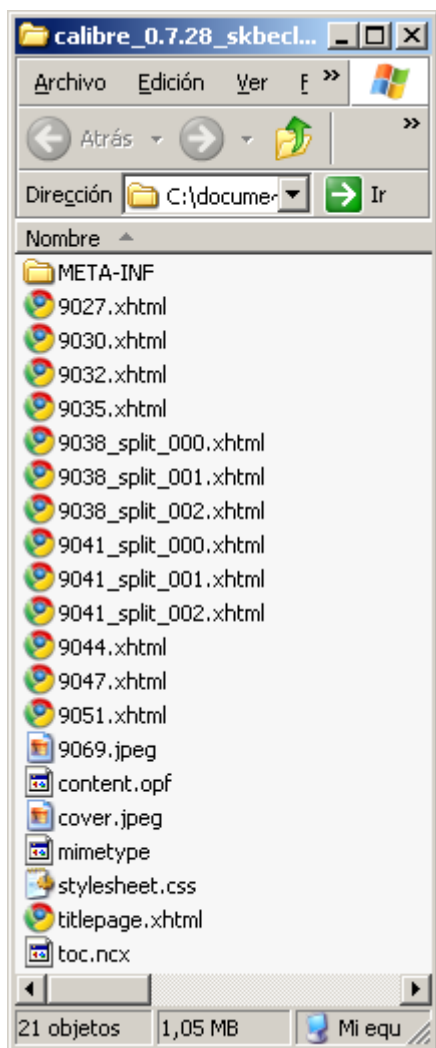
calibre_0.7.28_skbecl...

Archivo Edición Ver F »

Atrás

Dirección C:\docume Ir

Nombre

META-INF
9027.xhtml
9030.xhtml
9032.xhtml
9035.xhtml
9038_split_000.xhtml
9038_split_001.xhtml
9038_split_002.xhtml
9041_split_000.xhtml
9041_split_001.xhtml
9041_split_002.xhtml
9044.xhtml
9047.xhtml
9051.xhtml
9069.jpeg
content.opf
cover.jpeg
mimetype
stylesheet.css
titlepage.xhtml
toc.ncx

21 objetos 1,05 MB Mi equ